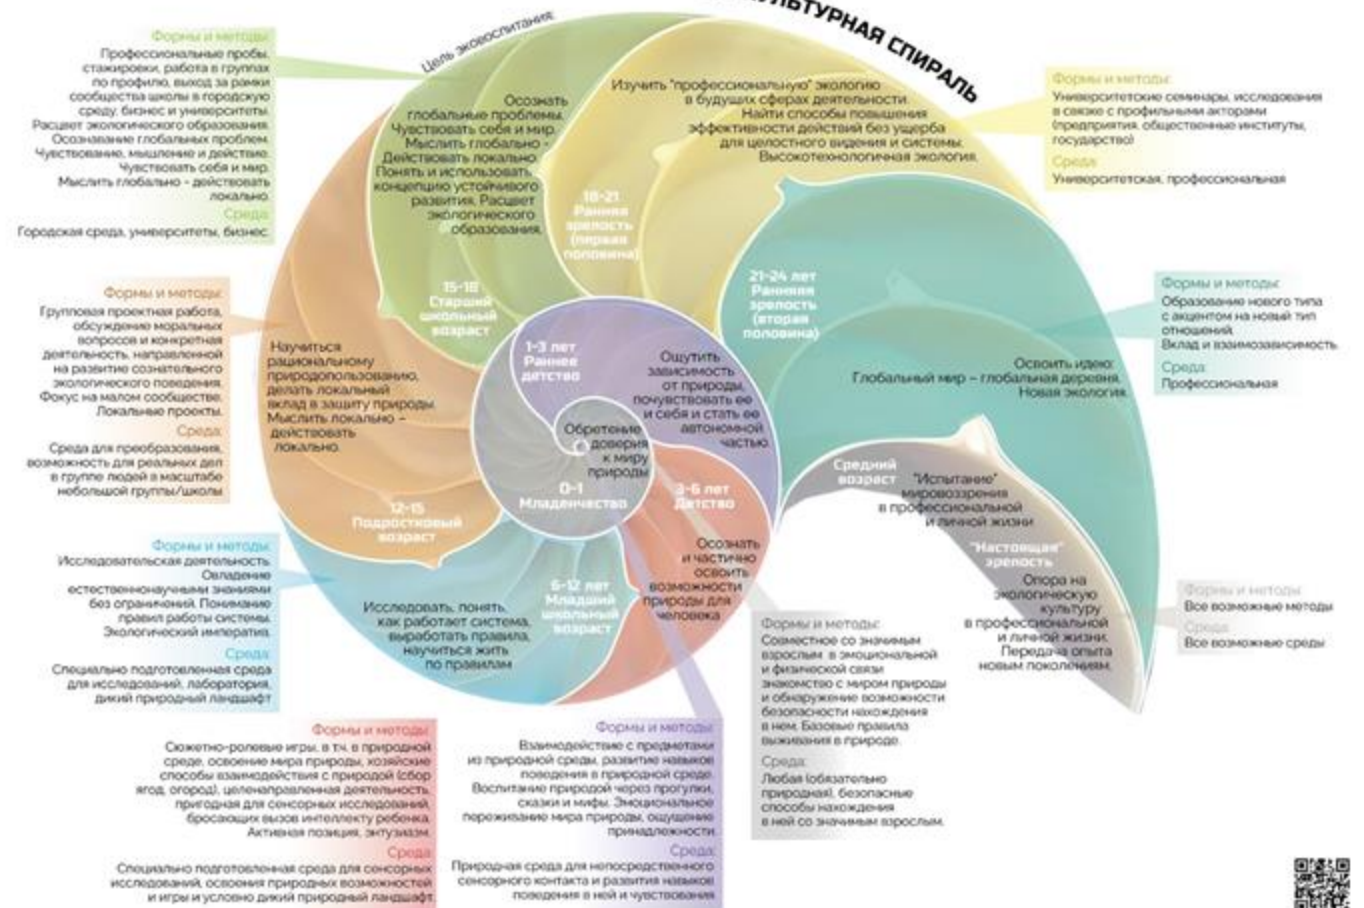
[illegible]ЛЬТУРНАЯ СПИРАЛЬ

Цель экновоспитания:

Формы и методы:
Профессиональные пробы, стажировки, работа в группах по профилю, выход за рамки сообщества школы в городскую среду, бизнес и университеты. Расцвет экологического образования. Осознание глобальных проблем. Чувствование, мышление и действие. Чувствовать себя и мир. Мыслить глобально - действовать локально.
Среда:
Городская среда, университеты, бизнес.

Формы и методы:
Групповая проектная работа, обсуждение моральных вопросов и конкретная деятельность, направленной на развитие сознательного экологического поведения. Фокус на малом сообществе. Локальные проекты.
Среда:
Среда для преобразования, возможность для реальных дел в группе людей в масштабе небольшой группы/школы

Формы и методы:
Исследовательская деятельность. Овладение естественнонаучными знаниями без ограничений. Понимание правил работы системы. Экологический императив.
Среда:
Специально подготовленная среда для исследований, лаборатория, дикий природный ландшафт

Формы и методы:
Сюжетно-ролевые игры, в т.ч. в природной среде, освоение мира природы, хозяйские способы взаимодействия с природой (сбор ягод, огород), целенаправленная деятельность, пригодная для сенсорных исследований, бросающих вызов интеллекту ребенка. Активная позиция, энтузиазм.
Среда:
Специально подготовленная среда для сенсорных исследований, освоения природных возможностей и игры и условно дикий природный ландшафт

Формы и методы:
Взаимодействие с предметами из природной среды, развитие навыков поведения в природной среде. Воспитание природой через прогулки, сказки и мифы. Эмоциональное переживание мира природы, ощущение принадлежности.
Среда:
Природная среда для непосредственного сенсорного контакта и развития навыков поведения в ней и чувствования

Формы и методы:
Совместное со значимым взрослым в эмоциональной и физической связи знакомство с миром природы и обнаружение возможности безопасности нахождения в нем. Базовые правила выживания в природе.
Среда:
Любая (обязательно природная), безопасные способы нахождения в ней со значимым взрослым.

Формы и методы:
Университетские семинары, исследования в связке с профильными акторами (предприятия, общественные институты, государство)
Среда:
Университетская, профессиональная

Формы и методы:
Образование нового типа с акцентом на новый тип отношений. Вклад и взаимозависимость.
Среда:
Профессиональная

Формы и методы:
Все возможные методы
Среда:
Все возможные среды

Осознать глобальные проблемы. Чувствовать себя и мир. Мыслить глобально - Действовать локально. Понять и использовать концепцию устойчивого развития. Расцвет экологического образования.

Изучить "профессиональную" экологию в будущих сферах деятельности. Найти способы повышения эффективности действий без ущерба для целостного видения и системы. Высокотехнологичная экология.

18-21 Ранняя зрелость (первая половина)

15-18 Старший школьный возраст

21-24 лет Ранняя зрелость (вторая половина)

Научиться рациональному природопользованию, делать локальный вклад в защиту природы. Мыслить локально - действовать локально.

1-3 лет Раннее детство

Ощутить зависимость от природы, почувствовать ее и себя и стать ее автономной частью

Обретение доверия к миру природы

0-1 Младенчество

3-6 лет Детство

Освоить идею: Глобальный мир – глобальная деревня. Новая экология.

Средний возраст

"Испытание" мировоззрения в профессиональной и личной жизни

"Настоящая" зрелость

Опора на экологическую культуру в профессиональной и личной жизни. Передача опыта новым поколениям.

12-15 Подростковый возраст

Исследовать, понять, как работает система, выработать правила, научиться жить по правилам

6-12 лет Младший школьный возраст

Осознать и частично освоить возможности природы для человека